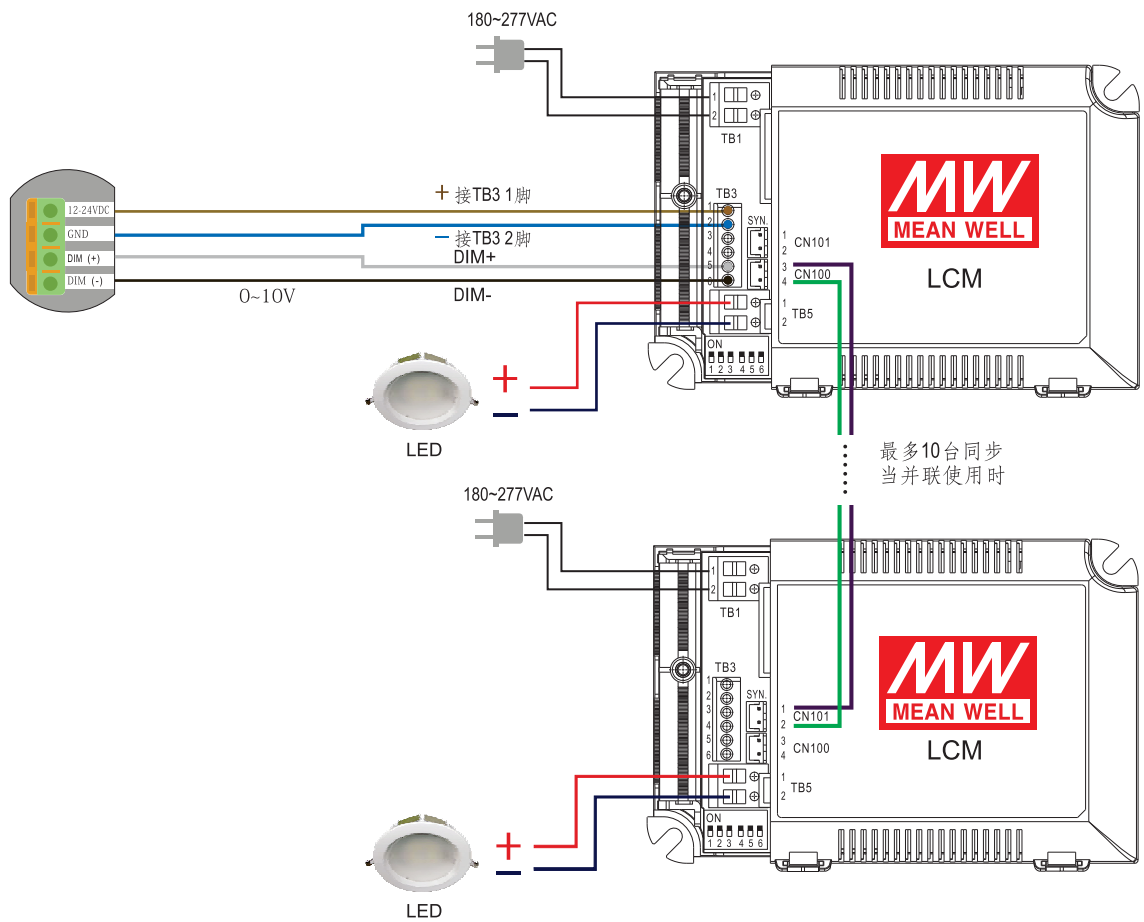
180~277VAC

1
2
TB1

12-24VDC
GND
DIM (+)
DIM (-)

+ 接TB3 1脚
TB3
1
2
3
4
5
6
− 接TB3 2脚
DIM+
0~10V
DIM-

SYN.
1
2
CN101
3
4
CN100
1
2
TB5

ON
1 2 3 4 5 6

MW
MEAN WELL
LCM

+
−
LED

最多10台同步
当并联使用时

180~277VAC

1
2
TB1

TB3
1
2
3
4
5
6

SYN.
1
2
CN101
3
4
CN100
1
2
TB5

ON
1 2 3 4 5 6

MW
MEAN WELL
LCM

+
−
LED